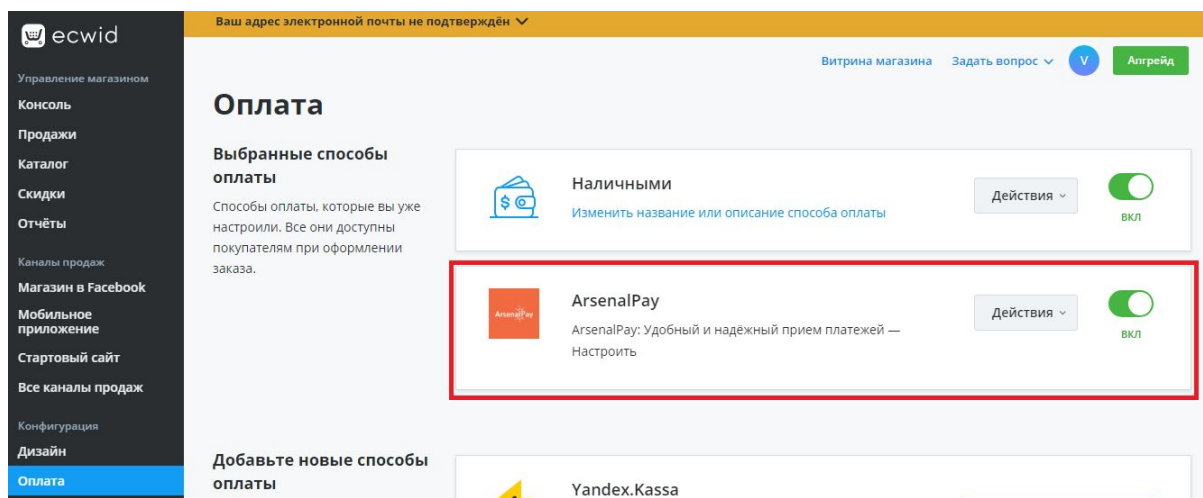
ecwid

Управление магазином
Консоль
Продажи
Каталог
Скидки
Отчёты

Каналы продаж
Магазин в Facebook
Мобильное приложение
Стартовый сайт
Все каналы продаж

Конфигурация
Дизайн
Оплата

Ваш адрес электронной почты не подтверждён

Витрина магазина
Задать вопрос
V
Апгрейд

Оплата

Выбранные способы оплаты

Способы оплаты, которые вы уже настроили. Все они доступны покупателям при оформлении заказа.

Наличными
Изменить название или описание способа оплаты
Действия
ВКЛ

ArsenalPay
ArsenalPay
ArsenalPay: Удобный и надёжный прием платежей — Настроить
Действия
ВКЛ

Добавьте новые способы оплаты

Yandex.Kassa